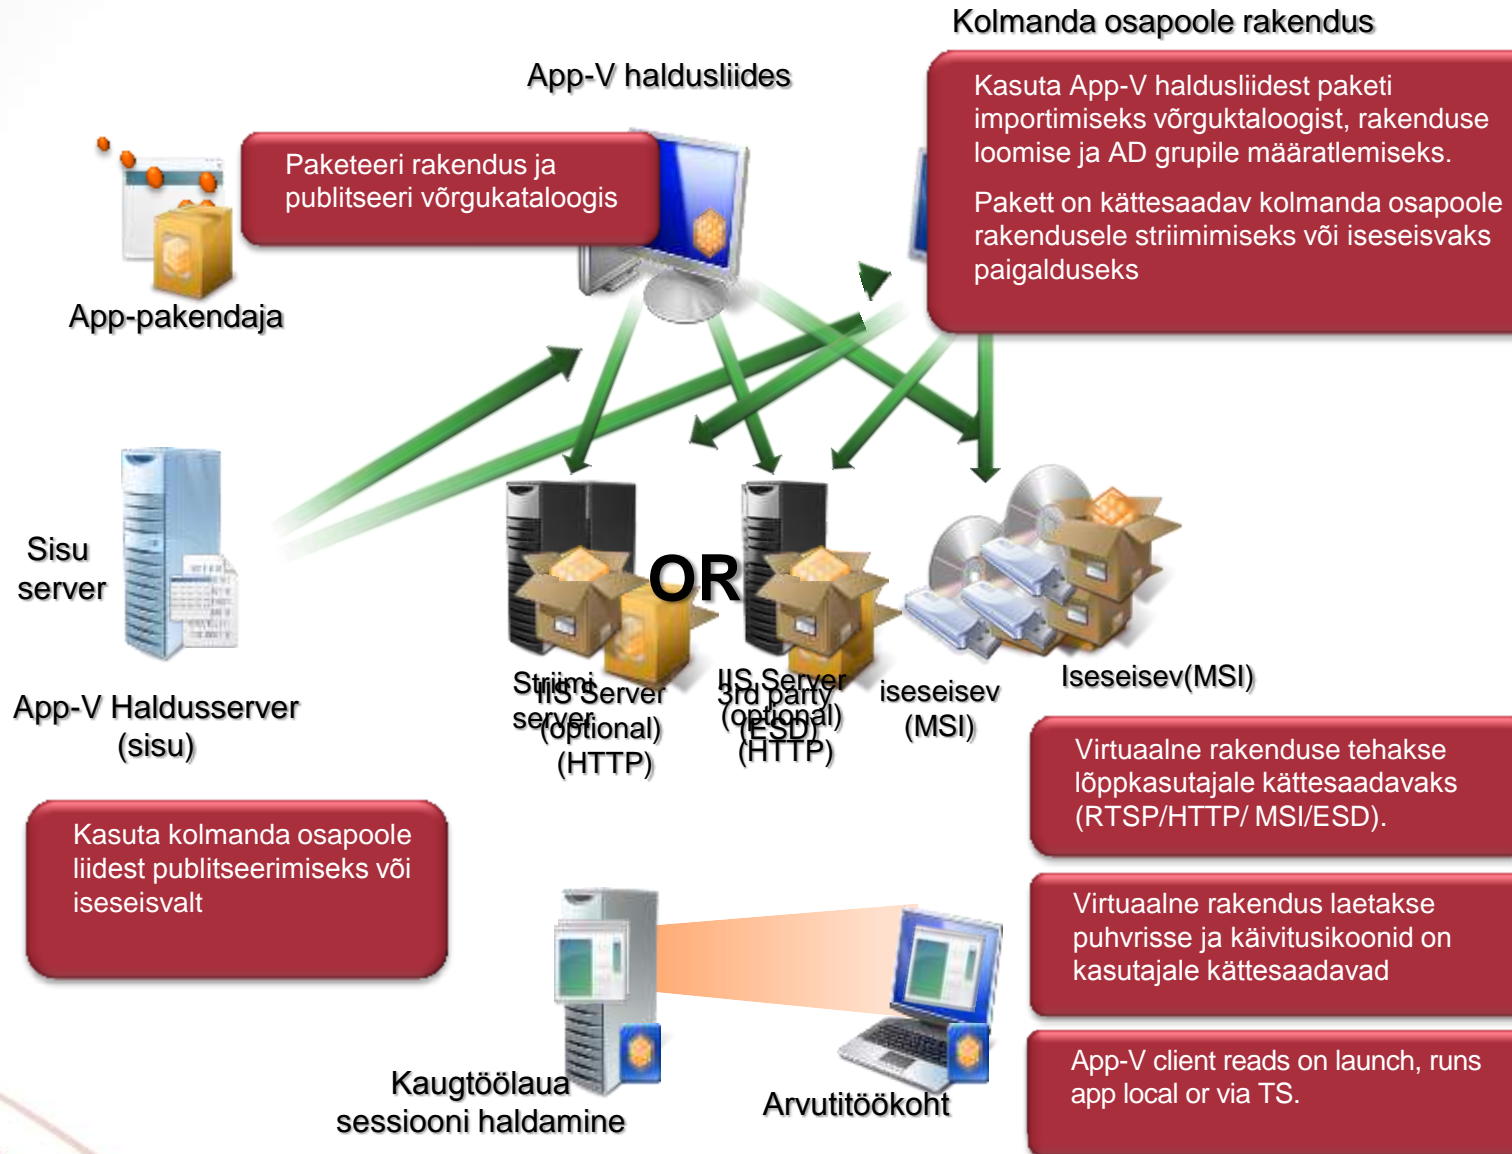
Kolmanda osapoole rakendus

App-V haldusliides

Kasuta App-V haldusliidest paketi importimiseks võrguktaloogist, rakenduse loomise ja AD grupile määratlemiseks.

Pakett on kättesaadav kolmanda osapoole rakendusele striimimiseks või iseseisvaks paigalduseks

Paketeeri rakendus ja publitseeri võrgukataloogis

App-pakendaja

Sisu server

App-V Haldusserver (sisu)

OR

Striimi server

IIS Server (optional) (HTTP)

IIS Server (optional) (HTTP)

3rd party (ESD)

iseseisev (MSI)

Iseseisev(MSI)

Virtuaalne rakenduse tehakse lõppkasutajale kättesaadavaks (RTSP/HTTP/ MSI/ESD).

Kasuta kolmanda osapoole liidest publitseerimiseks või iseseisvalt

Virtuaalne rakendus laetakse puhvrisse ja käivitusikoonid on kasutajale kättesaadavad

App-V client reads on launch, runs app local or via TS.

Kaugtöölaua sessiooni haldamine

Arvutitöökoht